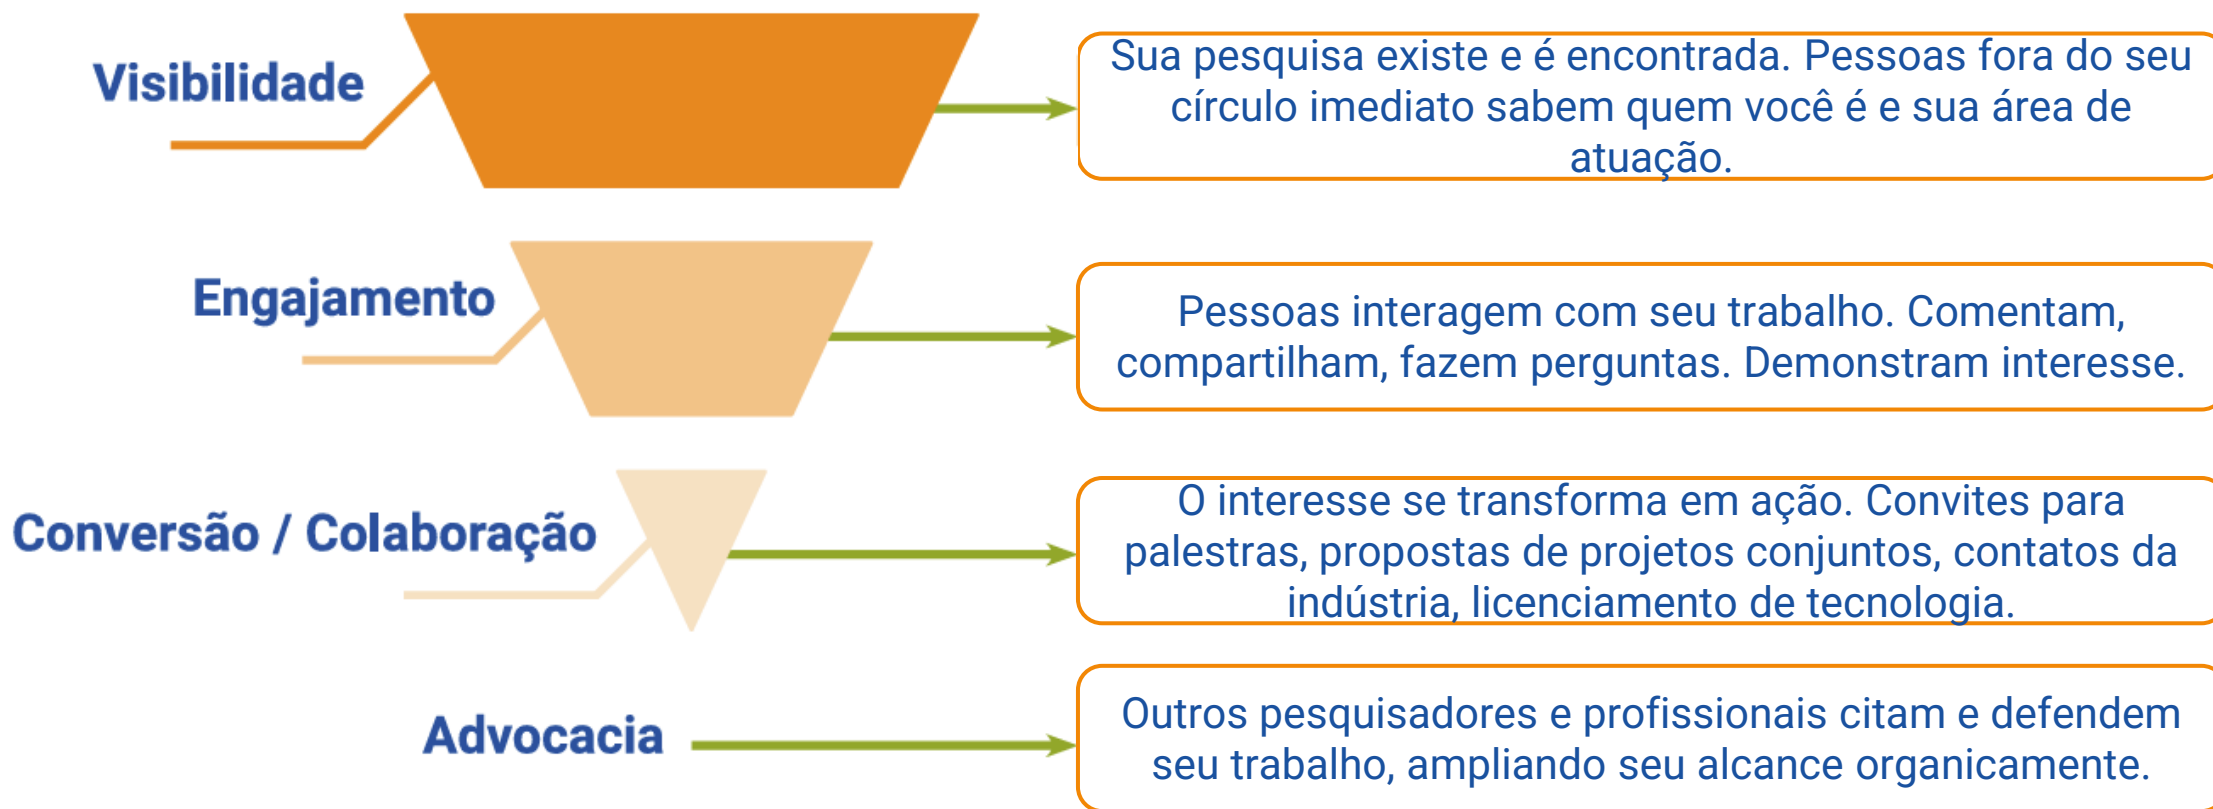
Visibilidade

Sua pesquisa existe e é encontrada. Pessoas fora do seu círculo imediato sabem quem você é e sua área de atuação.

Engajamento

Pessoas interagem com seu trabalho. Comentam, compartilham, fazem perguntas. Demonstram interesse.

Conversão / Colaboração

O interesse se transforma em ação. Convites para palestras, propostas de projetos conjuntos, contatos da indústria, licenciamento de tecnologia.

Advocacia

Outros pesquisadores e profissionais citam e defendem seu trabalho, ampliando seu alcance organicamente.